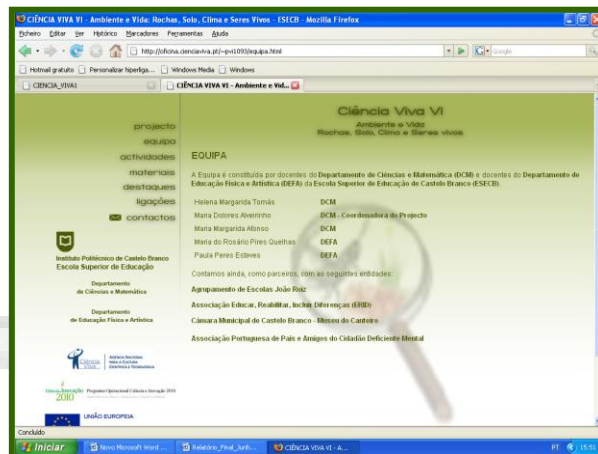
CIÊNCIA VIVA VI - Ambiente e Vida: Rochas, Solo, Clima e Seres Vivos - ESECB - Mozilla Firefox

Ficheiro Editar Ver Histórico Marcadores Ferramentas Ajuda

http://oficina.cienciaviva.pt/~pvi1093/equipa.html

Google

Hotmail gratuito Personalizar hiperliga... Windows Media Windows

CIENCIA_VIVA1

CIÊNCIA VIVA VI - Ambiente e Vid...

projecto
equipa
actividades
materiais
destaques
ligações
contactos

Instituto Politécnico de Castelo Branco
Escola Superior de Educação

Departamento de Ciências e Matemática

Departamento de Educação Física e Artística

Ciência Viva

Ciência Inovação 2010 Programa Operacional Ciência e Inovação 2010

UNIÃO EUROPEIA

Ciência Viva VI
Ambiente e Vida
Rochas, Solo, Clima e Seres vivos

EQUIPA

A Equipa é constituída por docentes do Departamento de Ciências e Matemática (DCM) e docentes do Departamento de Educação Física e Artística (DEFA) da Escola Superior de Educação de Castelo Branco (ESECB).

| | |
|---|---|
| Helena Margarida Tomás | DCM |
| Maria Dolores Alveirinho | DCM - Coordenadora do Projecto |
| Maria Margarida Afonso | DCM |
| Maria do Rosário Pires Quelhas | DEFA |
| Paula Peres Esteves | DEFA |

Contamos ainda, como parceiros, com as seguintes entidades:

Agrupamento de Escolas João Roiz

Associação Educar, Reabilitar, Incluir Diferenças (ERID)

Câmara Municipal de Castelo Branco - Museu do Canteiro

Associação Portuguesa de Pais e Amigos do Cidadão Deficiente Mental

Concluído

Iniciar Novo Microsoft Word ... Relatório_Final_Junh... CIÊNCIA VIVA VI - A... PT 15:51